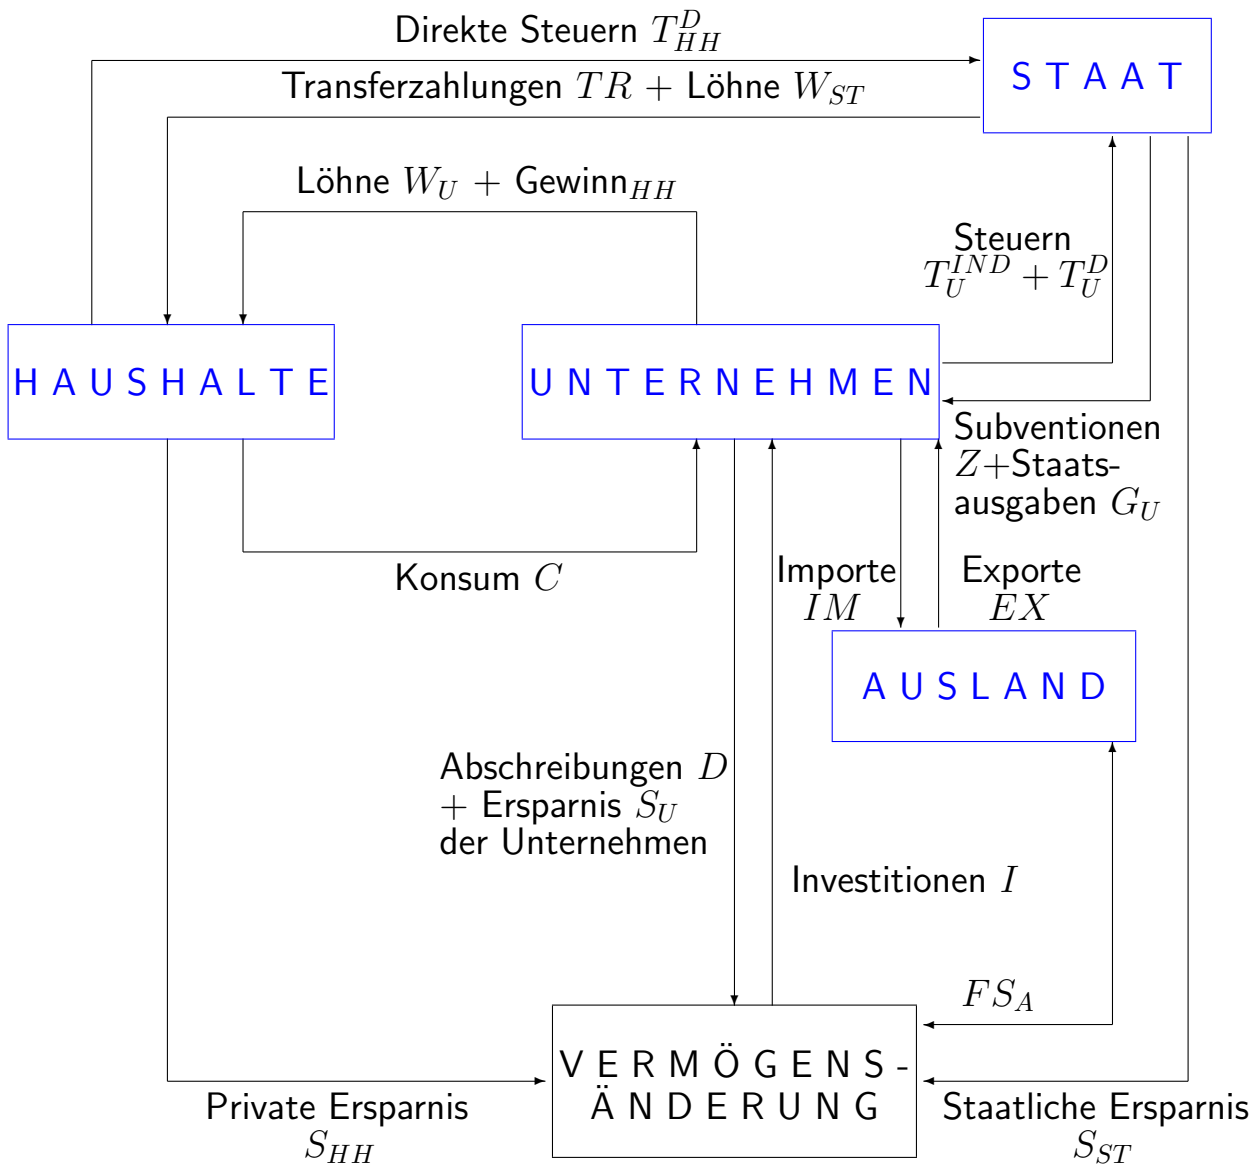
Direkte Steuern $T_{HH}^{D}$

Transferzahlungen $TR$ + Löhne $W_{ST}$

S T A A T

Löhne $W_U$ + Gewinn$_{HH}$

Steuern $T_U^{IND} + T_U^D$

H A U S H A L T E

U N T E R N E H M E N

Subventionen $Z$+Staatsausgaben $G_U$

Konsum $C$

Importe $IM$

Exporte $EX$

A U S L A N D

Abschreibungen $D$ + Ersparnis $S_U$ der Unternehmen

Investitionen $I$

$FS_A$

V E R M Ö G E N S - Ä N D E R U N G

Private Ersparnis $S_{HH}$

Staatliche Ersparnis $S_{ST}$